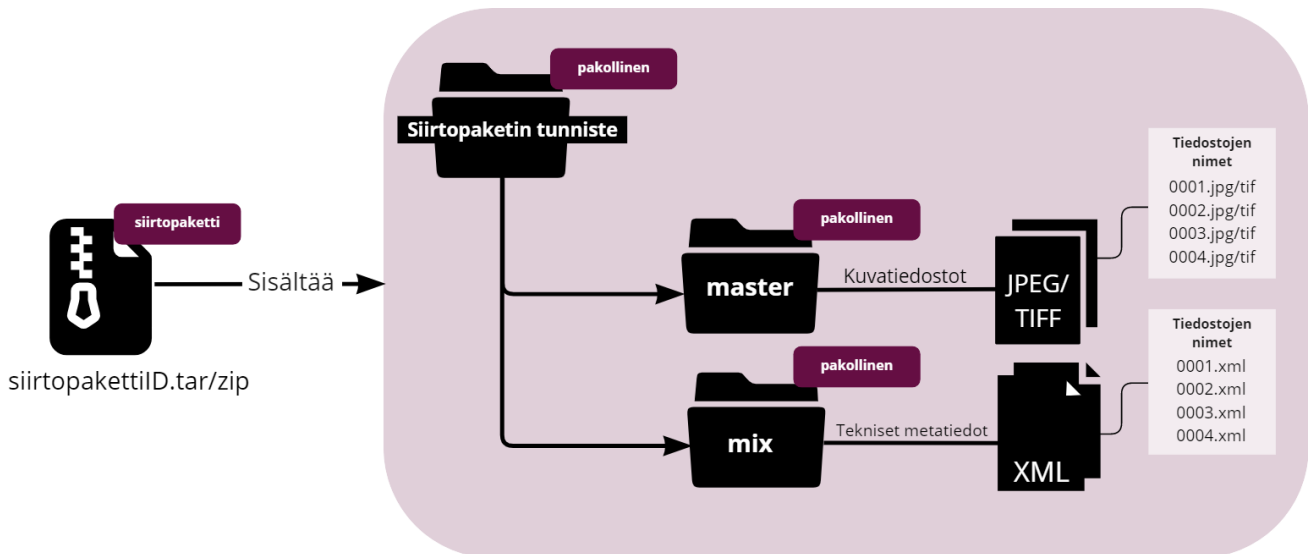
siirtopaketti

siirtopakettiID.tar/zip

Sisältää

pakollinen

Siirtopaketin tunniste

pakollinen

master

Kuvatiedostot

JPEG/ TIFF

Tiedostojen nimet

0001.jpg/tif
0002.jpg/tif
0003.jpg/tif
0004.jpg/tif

pakollinen

mix

Tekniset metatiedot

XML

Tiedostojen nimet

0001.xml
0002.xml
0003.xml
0004.xml